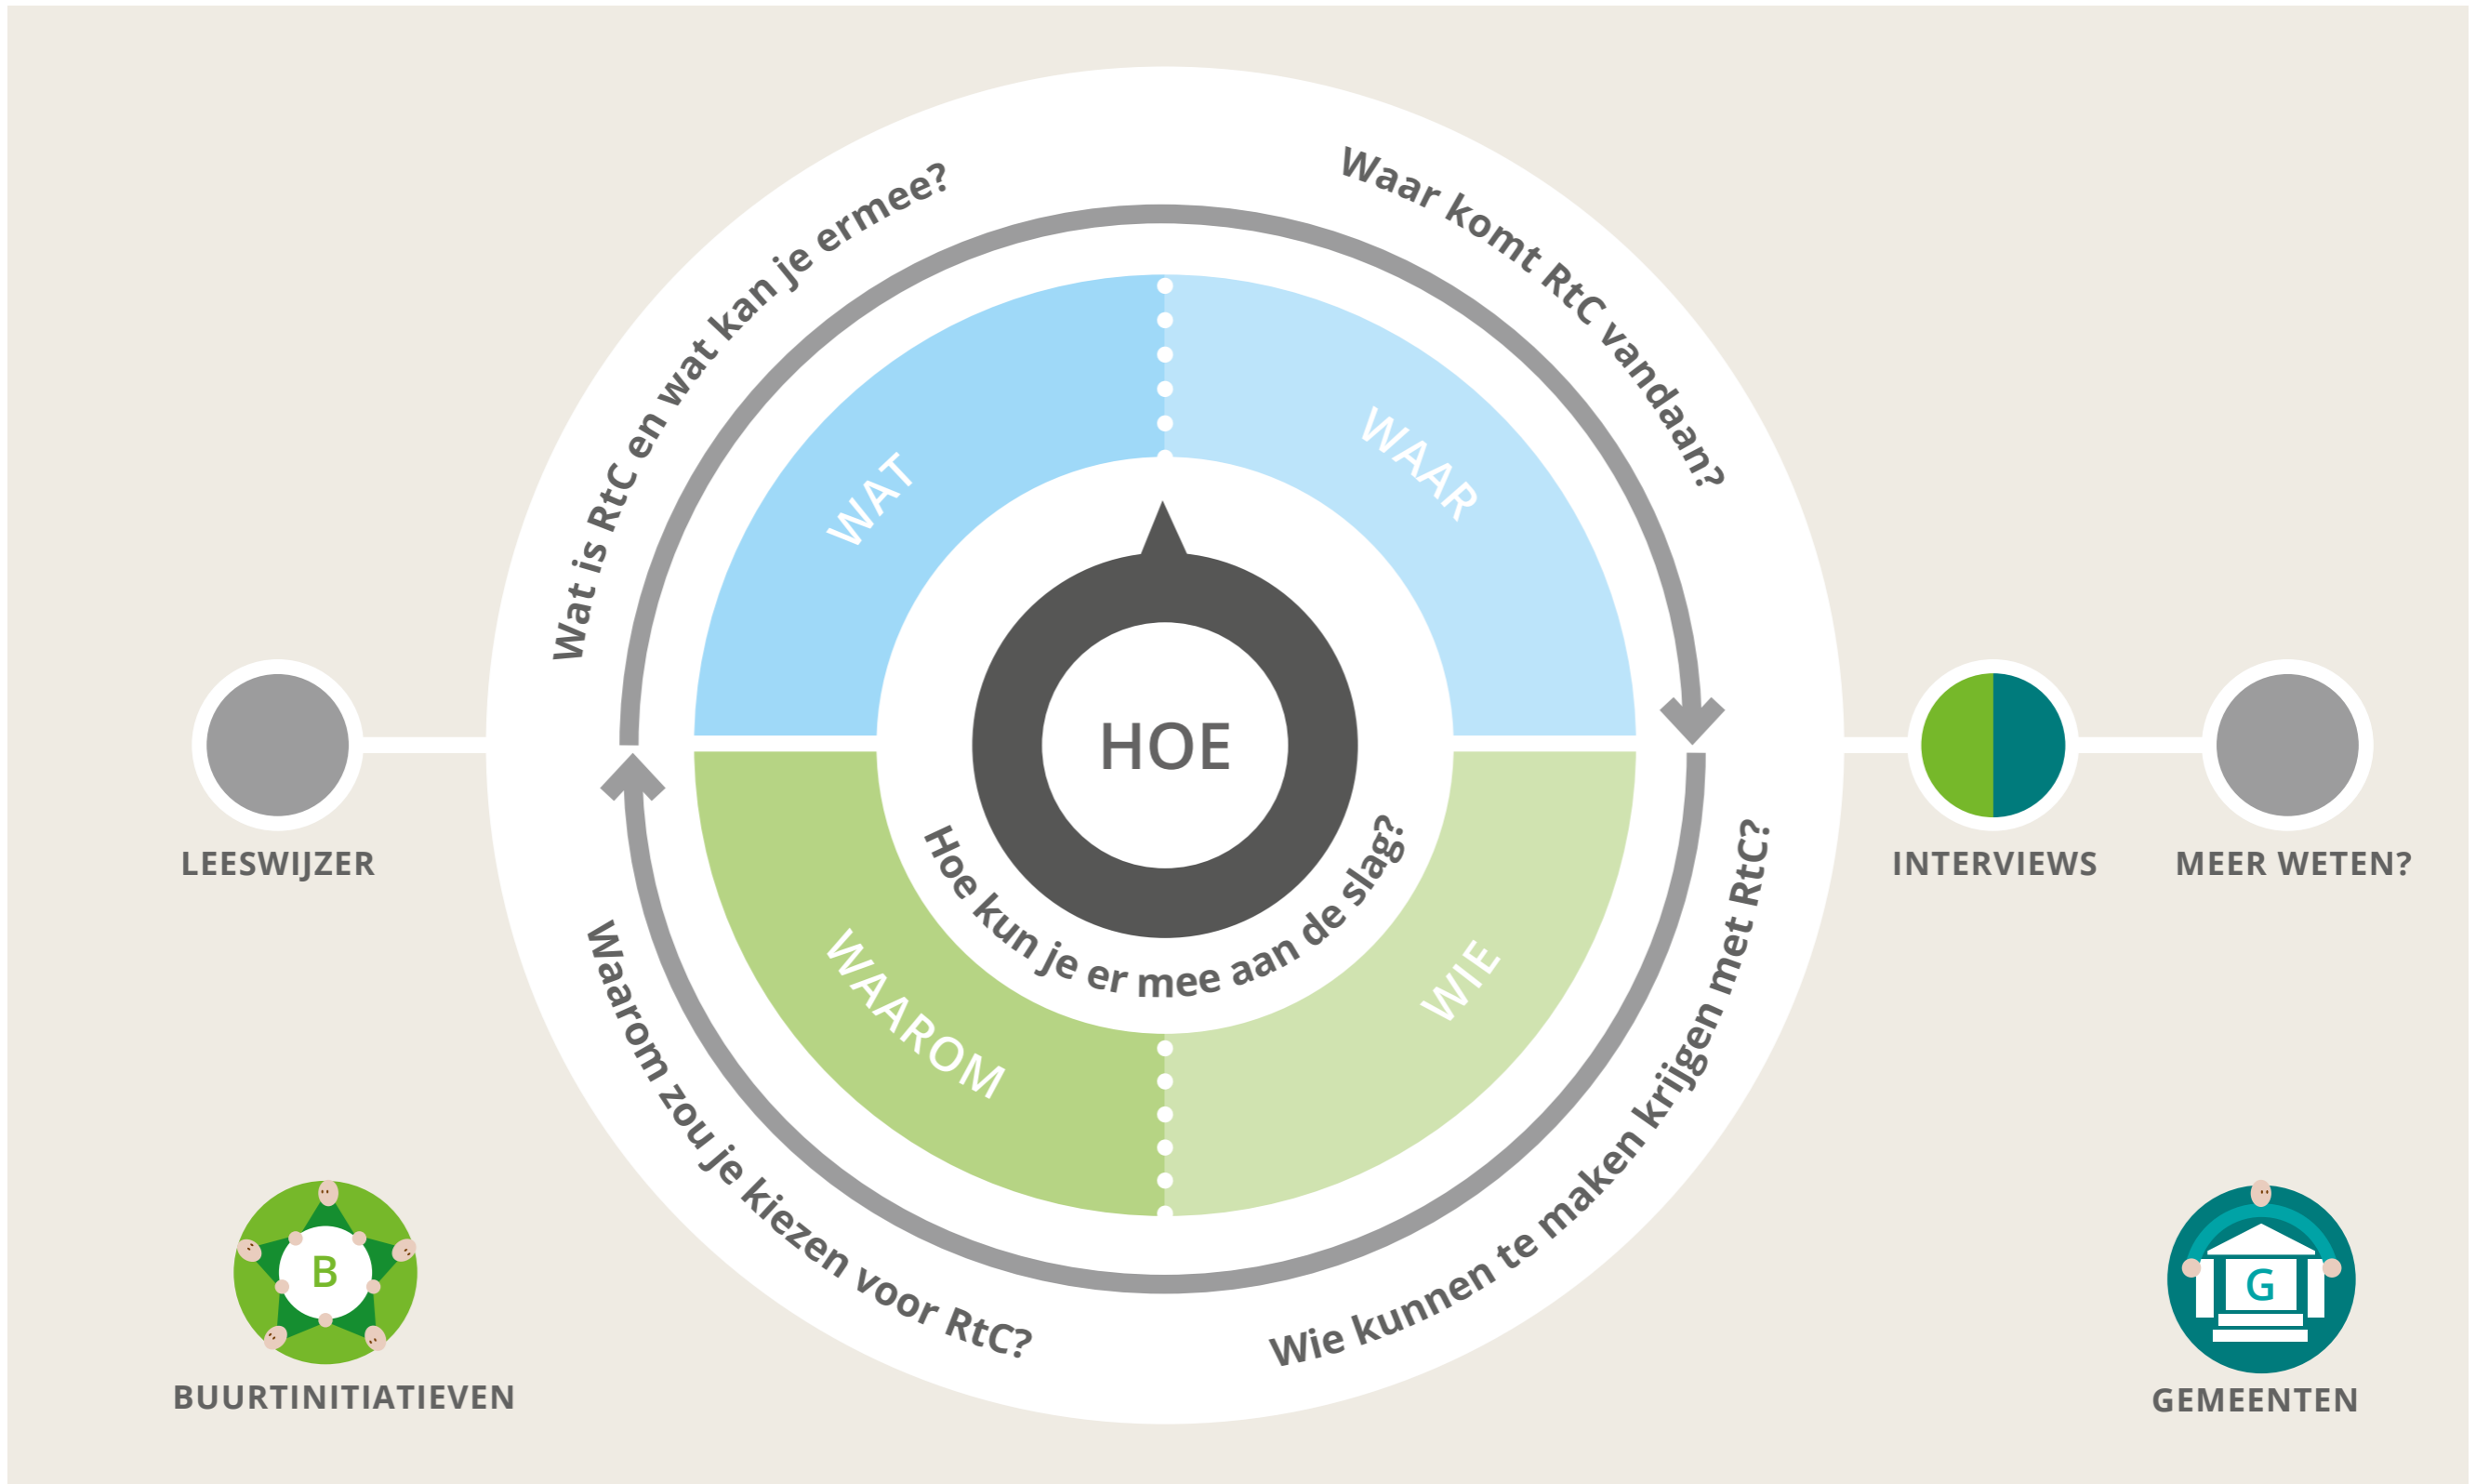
Wat is RtC en wat kan je ermee?

Waar komt RtC vandaan?

WAT

WAAR

HOE

Hoe kun je er mee aan de slag?

WAAROM

WIE

Waarom zou je kiezen voor RtC?

Wie kunnen te maken krijgen met RtC?

LEESWIJZER

INTERVIEWS

MEER WETEN?

B

BUURTINITIATIEVEN

G

GEMEENTEN